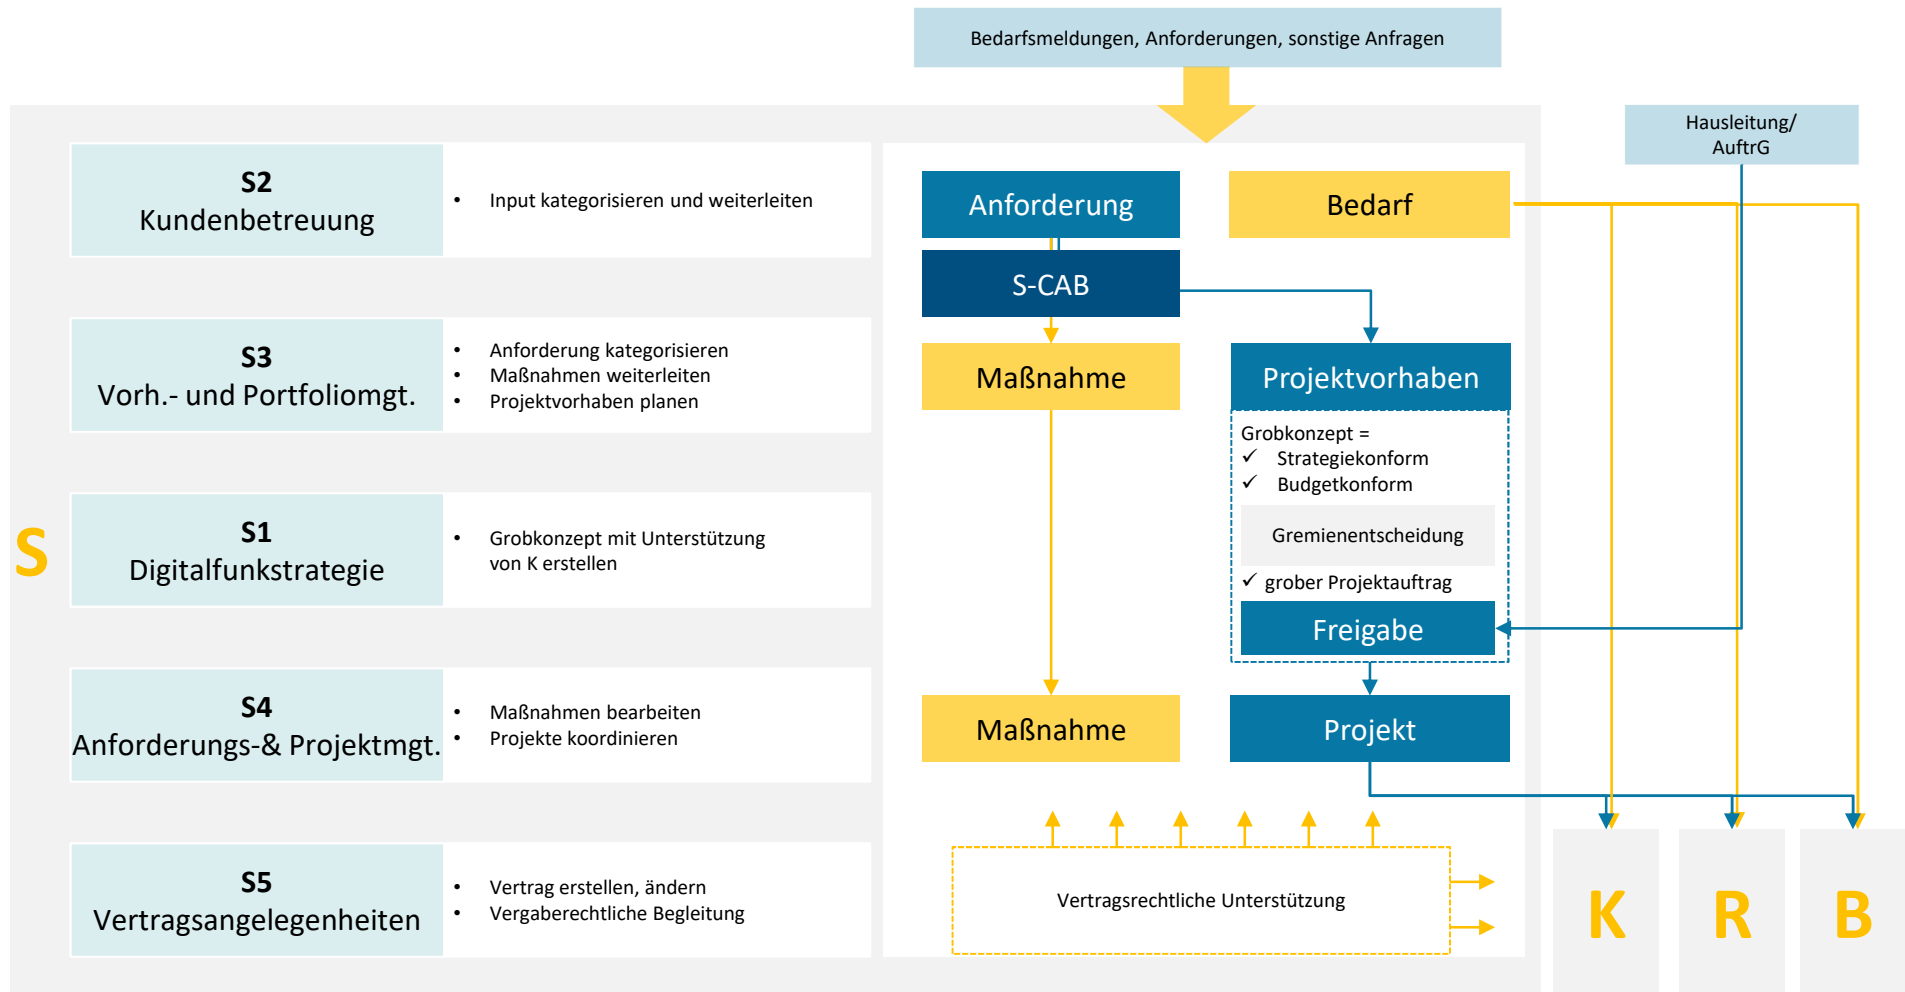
Bedarfsmeldungen, Anforderungen, sonstige Anfragen

Hausleitung/
AuftrG

S

S2
Kundenbetreuung

• Input kategorisieren und weiterleiten

S3
Vorh.- und Portfoliomgt.

• Anforderung kategorisieren
• Maßnahmen weiterleiten
• Projektvorhaben planen

S1
Digitalfunkstrategie

• Grobkonzept mit Unterstützung von K erstellen

S4
Anforderungs-& Projektmgt.

• Maßnahmen bearbeiten
• Projekte koordinieren

S5
Vertragsangelegenheiten

• Vertrag erstellen, ändern
• Vergaberechtliche Begleitung

Anforderung

Bedarf

S-CAB

Maßnahme

Projektvorhaben

Grobkonzept =
✓ Strategiekonform
✓ Budgetkonform

Gremienentscheidung

✓ grober Projektauftrag

Freigabe

Maßnahme

Projekt

Vertragsrechtliche Unterstützung

K

R

B